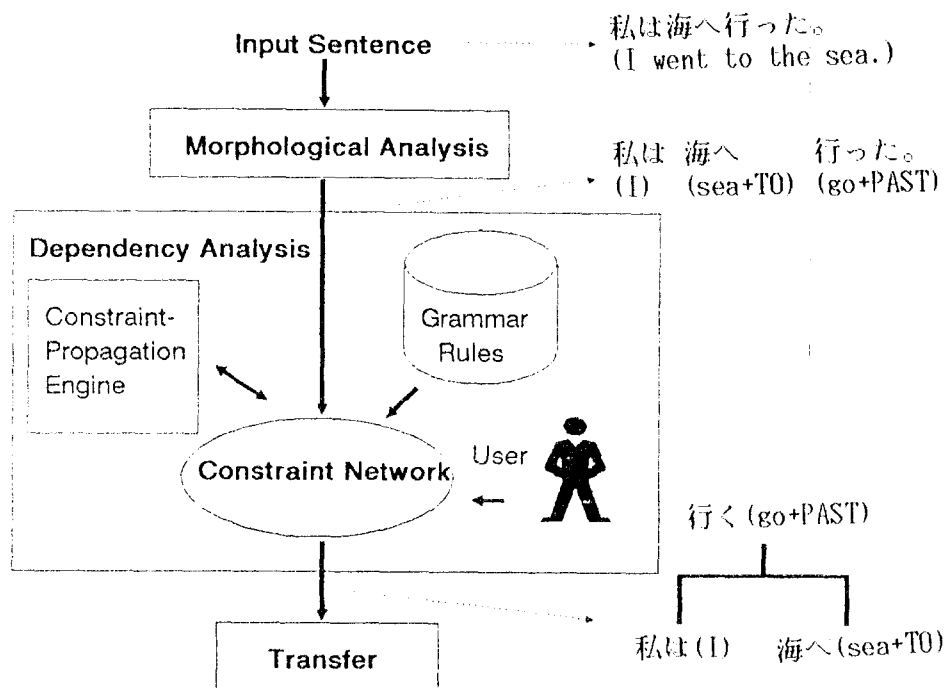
Input Sentence

私は海へ行った。
(I went to the sea.)

Morphological Analysis

私は 海へ 行った。
(I) (sea+TO) (go+PAST)

Dependency Analysis

Constraint-Propagation Engine

Grammar Rules

Constraint Network

User

行く(go+PAST)

私は(I) 海へ(sea+TO)

Transfer